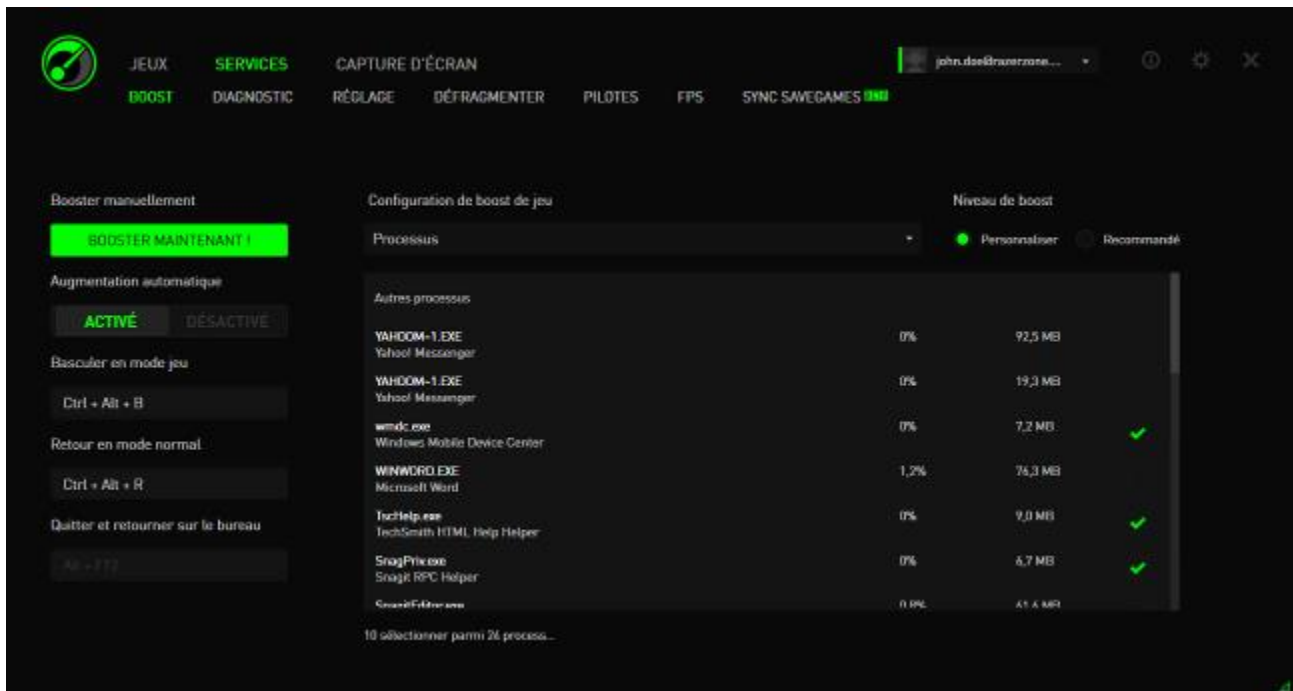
JEUX SERVICES CAPTURE D'ÉCRAN

BOOST DIAGNOSTIC RÉGLAGE DÉFRAGMENTER PILOTES FPS SYNC SAVEGAMES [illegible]

john.doe@razerzone...

Booster manuellement

BOOSTER MAINTENANT !

Augmentation automatique

ACTIVÉ DÉSACTIVÉ

Basculer en mode jeu

Ctrl + Alt + B

Retour en mode normal

Ctrl + Alt + R

Quitter et retourner sur le bureau

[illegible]

Configuration de boost de jeu

Processus

Niveau de boost

Personnaliser Recommandé

Autres processus

| | | |
|---|---|---|
| YAHOOM-1.EXE Yahoo! Messenger | 0% | 92,5 MB |
| YAHOOM-1.EXE Yahoo! Messenger | 0% | 19,3 MB |
| wmdc.exe Windows Mobile Device Center | 0% | 7,2 MB |
| WINWORD.EXE Microsoft Word | 1,2% | 76,3 MB |
| TscHelp.exe TechSmith HTML Help Helper | 0% | 9,0 MB |
| SnagPriv.exe Snagit RPC Helper | 0% | 6,7 MB |
| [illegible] | 0.8% | 41,4 MB |

10 sélectionner parmi 26 process...